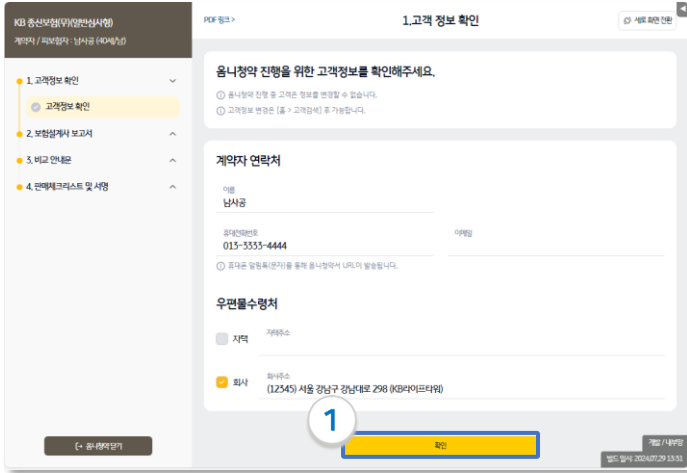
KB 종신보험(무)(일반심사형)
계약자 / 피보험자 : 남사공 (40세/남)

1. 고객정보 확인
고객정보 확인
2. 보험설계서 보고서
3. 비교 안내문
4. 판매체크리스트 및 서명

PDF 링크 >
1.고객 정보 확인
세로 화면 전환

옴니청약 진행을 위한 고객정보를 확인해주세요.
옴니청약 진행 중 고객은 정보를 변경할 수 없습니다.
고객정보 변경은 [홈 > 고객검색] 후 가능합니다.

계약자 연락처
이름
남사공
휴대전화번호
013-3333-4444
이메일
휴대폰 알림톡(문자)를 통해 옴니청약서 URL이 발송됩니다.

우편물수령처
자택
자택주소
회사
회사주소
(12345) 서울 강남구 강남대로 298 (KB라이프타워)

1
확인
옴니청약 닫기
개발 / 내부망
빌드 일시: 2024.07.29 13:31